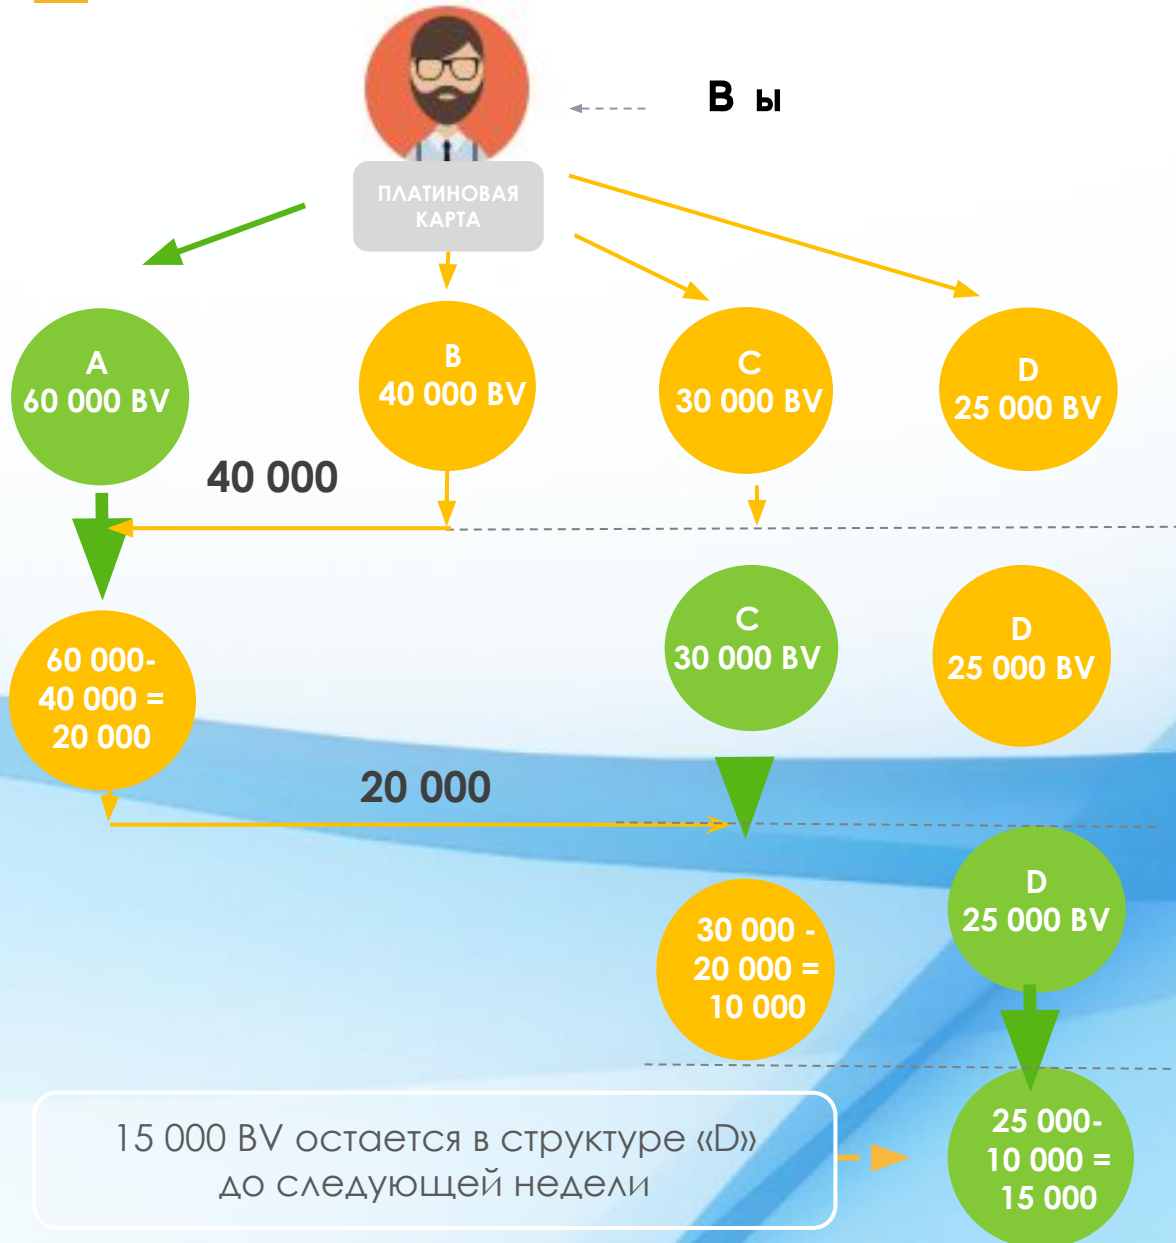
В ы

ПЛАТИНОВАЯ КАРТА

A
60 000 BV

B
40 000 BV

C
30 000 BV

D
25 000 BV

40 000

60 000-
40 000 =
20 000

C
30 000 BV

D
25 000 BV

20 000

D
25 000 BV

30 000 -
20 000 =
10 000

25 000-
10 000 =
15 000

15 000 BV остается в структуре «D»
до следующей недели